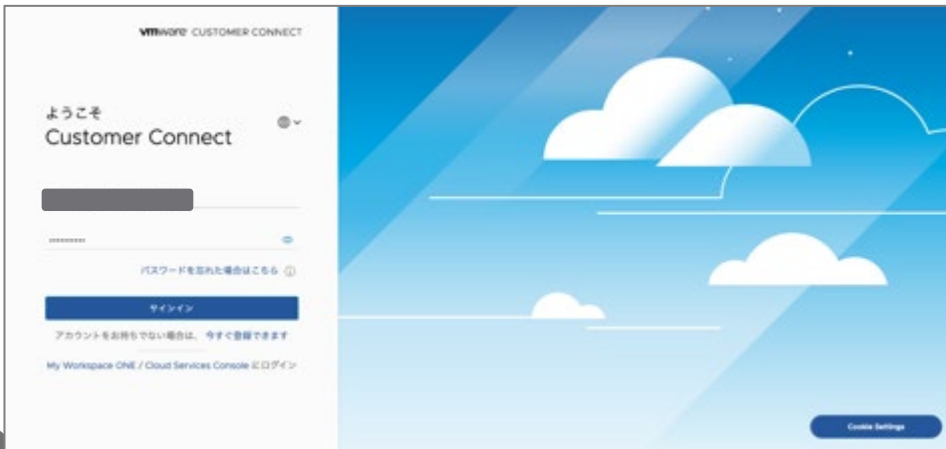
vmware CUSTOMER CONNECT

ようこそ
Customer Connect

••••••••••

パスワードを忘れた場合はこちら

サインイン

アカウントをお持ちでない場合は、今すぐ登録できます

My Workspace ONE / Cloud Services Console にログイン

Cookie Settings